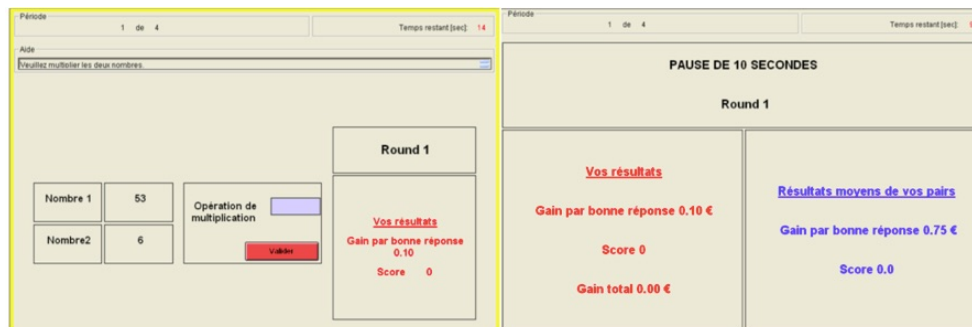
Période

1 de 4

Temps restant [sec]: 14

Aide

Veuillez multiplier les deux nombres.

Round 1

| Nombre 1 | 53 |
|---|---|
| Nombre2 | 6 |

Opération de multiplication

Valider

Vos résultats

Gain par bonne réponse 0.10

Score 0

Période

1 de 4

Temps restant [sec]: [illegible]

PAUSE DE 10 SECONDES

Round 1

Vos résultats

Gain par bonne réponse 0.10 €

Score 0

Gain total 0.00 €

Résultats moyens de vos pairs

Gain par bonne réponse 0.75 €

Score 0.0